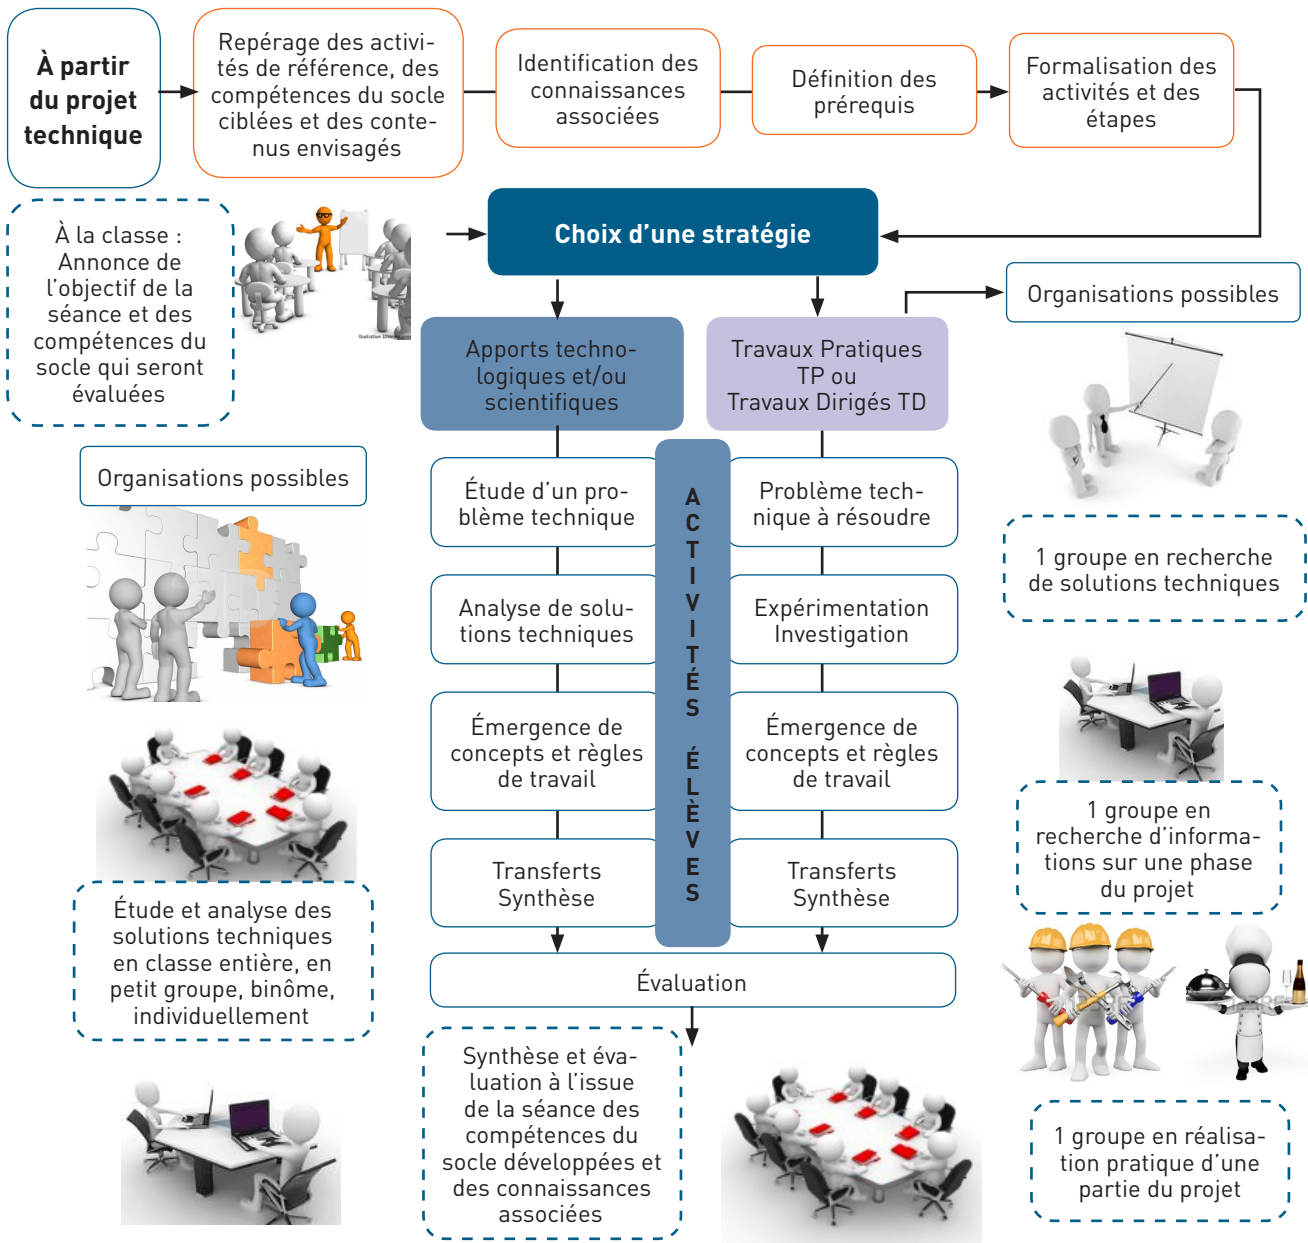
À partir du projet technique

Repérage des activités de référence, des compétences du socle ciblées et des contenus envisagés

Identification des connaissances associées

Définition des prérequis

Formalisation des activités et des étapes

À la classe : Annonce de l'objectif de la séance et des compétences du socle qui seront évaluées

Choix d'une stratégie

Organisations possibles

Apports technologiques et/ou scientifiques

Travaux Pratiques TP ou Travaux Dirigés TD

Organisations possibles

ACTIVITÉS ÉLÈVES

Étude d'un problème technique

Analyse de solutions techniques

Émergence de concepts et règles de travail

Transferts Synthèse

Problème technique à résoudre

Expérimentation Investigation

Émergence de concepts et règles de travail

Transferts Synthèse

1 groupe en recherche de solutions techniques

1 groupe en recherche d'informations sur une phase du projet

Étude et analyse des solutions techniques en classe entière, en petit groupe, binôme, individuellement

Évaluation

Synthèse et évaluation à l'issue de la séance des compétences du socle développées et des connaissances associées

1 groupe en réalisation pratique d'une partie du projet